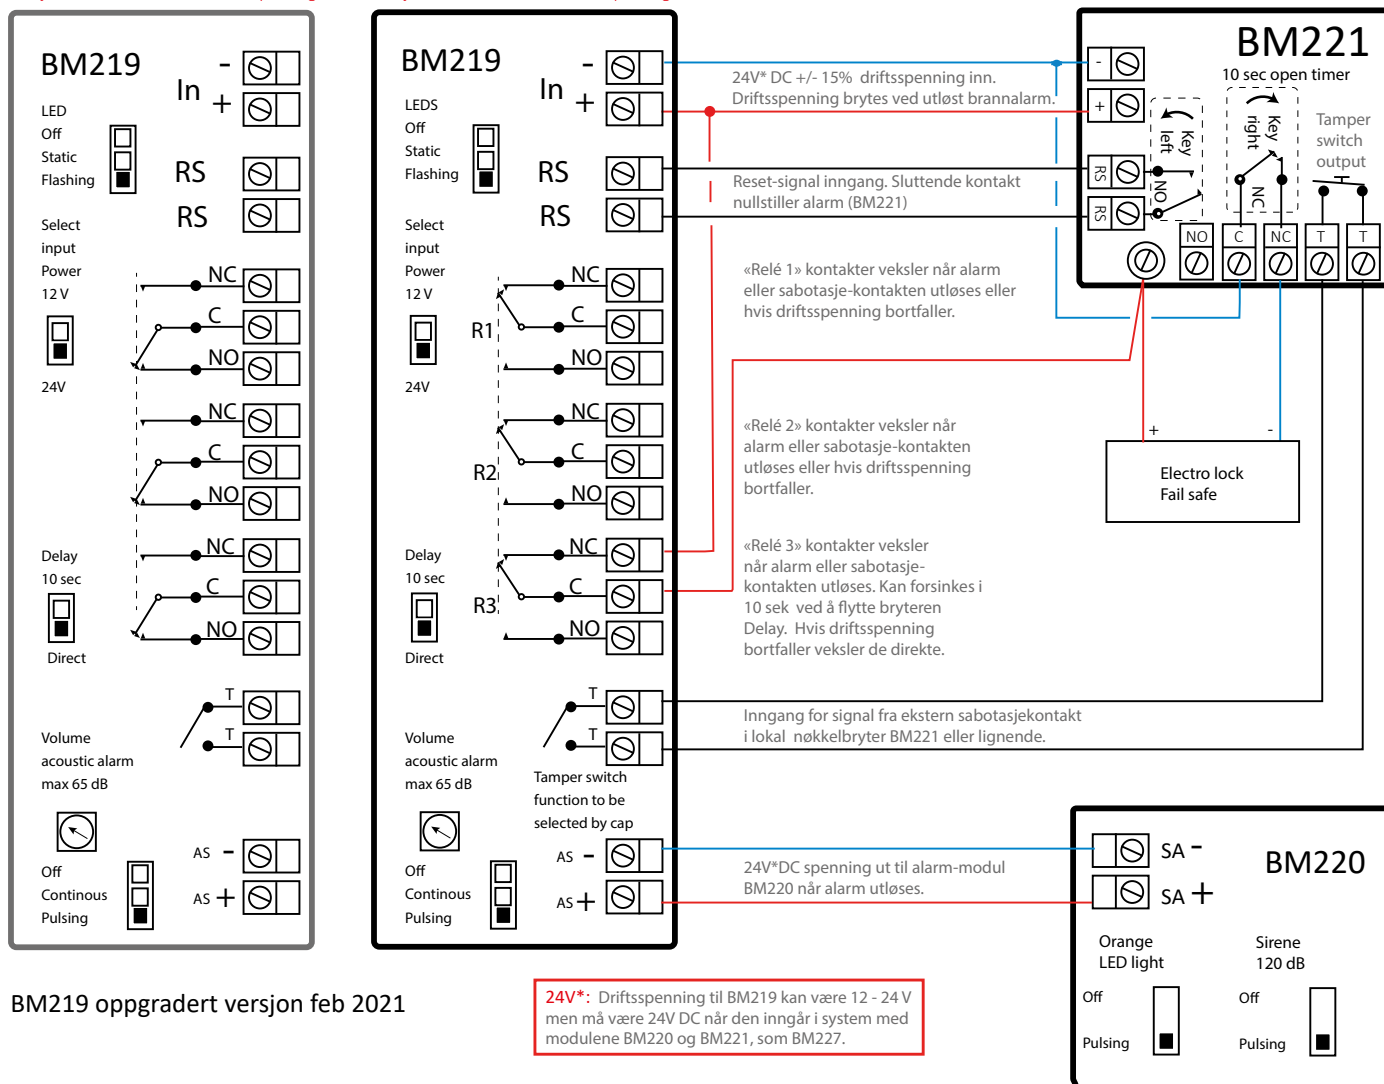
BM219

In -
+

LED
Off
Static
Flashing

RS
RS

Select
input
Power
12 V

24V

NC
C
NO
NC
C
NO

Delay
10 sec

Direct

NC
C
NO

T
T

Volume
acoustic alarm
max 65 dB

Off
Continous
Pulsing

AS -
AS +

BM219

In -
+

LEDS
Off
Static
Flashing

RS
RS

Select
input
Power
12 V

24V

NC
R1 C
NO
NC
R2 C
NO

Delay
10 sec

Direct

NC
R3 C
NO

T
T

Volume
acoustic alarm
max 65 dB

Tamper switch
function to be
selected by cap

Off
Continous
Pulsing

AS -
AS +

24V* DC +/- 15% driftsspenning inn.
Driftsspenning brytes ved utløst brannalarm.

Reset-signal inngang. Sluttende kontakt
nullstiller alarm (BM221)

«Relé 1» kontakter veksler når alarm
eller sabotasje-kontakten utløses eller
hvis driftsspenning bortfaller.

«Relé 2» kontakter veksler når
alarm eller sabotasje-kontakten
utløses eller hvis driftsspenning
bortfaller.

«Relé 3» kontakter veksler
når alarm eller sabotasje-
kontakten utløses. Kan forsinkes i
10 sek ved å flytte bryteren
Delay. Hvis driftsspenning
bortfaller veksler de direkte.

Inngang for signal fra ekstern sabotasjekontakt
i lokal nøkkelbryter BM221 eller lignende.

24V*DC spenning ut til alarm-modul
BM220 når alarm utløses.

BM221
10 sec open timer
-
+
RS
RS
Key left
Key right
NO
NC
Tamper
switch
output
NO
C
NC
T
T

+
-
Electro lock
Fail safe

BM220
SA -
SA +
Orange
LED light
Off
Pulsing
Sirene
120 dB
Off
Pulsing

BM219 oppgradert versjon feb 2021

24V*: Driftsspenning til BM219 kan være 12 - 24 V
men må være 24V DC når den inngår i system med
modulene BM220 og BM221, som BM227.